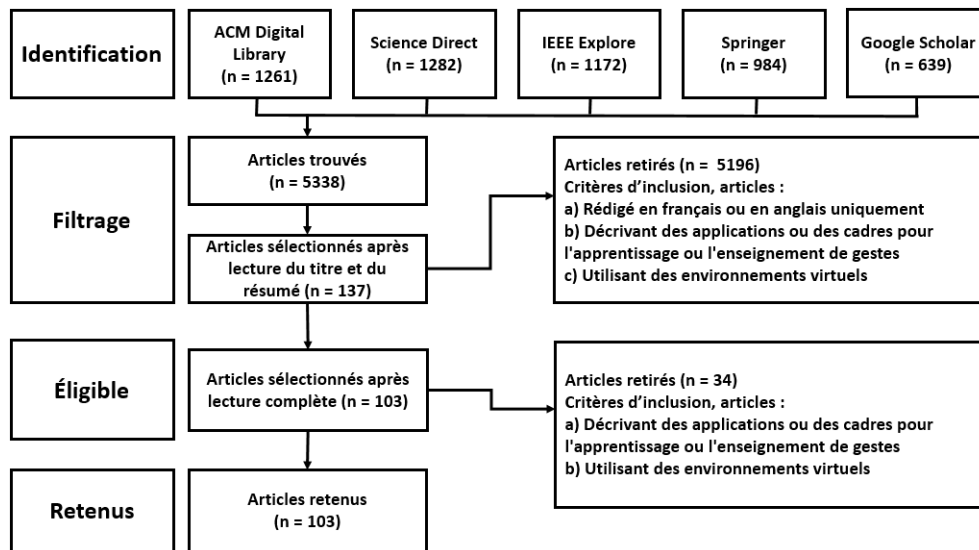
Identification

ACM Digital Library (n = 1261)

Science Direct (n = 1282)

IEEE Explore (n = 1172)

Springer (n = 984)

Google Scholar (n = 639)

Filtrage

Articles trouvés (n = 5338)

Articles sélectionnés après lecture du titre et du résumé (n = 137)

Articles retirés (n = 5196)
Critères d'inclusion, articles :
a) Rédigé en français ou en anglais uniquement
b) Décrivant des applications ou des cadres pour l'apprentissage ou l'enseignement de gestes
c) Utilisant des environnements virtuels

Éligible

Articles sélectionnés après lecture complète (n = 103)

Articles retirés (n = 34)
Critères d'inclusion, articles :
a) Décrivant des applications ou des cadres pour l'apprentissage ou l'enseignement de gestes
b) Utilisant des environnements virtuels

Retenus

Articles retenus (n = 103)